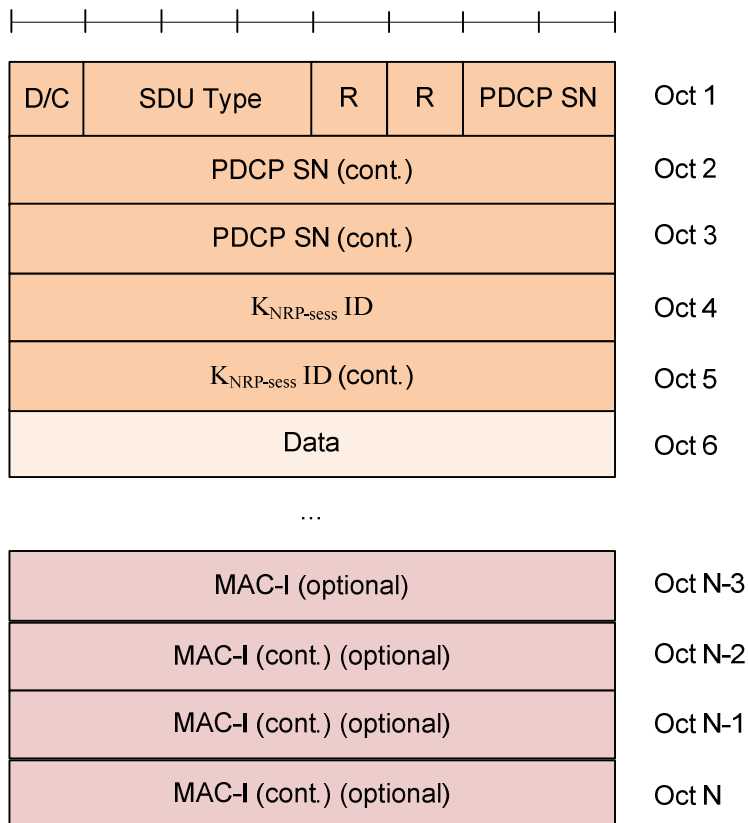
| D/C | SDU Type | R | R | PDCP SN | Oct 1 |
|---|---|---|---|---|---|
| PDCP SN (cont.) | | | | | Oct 2 |
| PDCP SN (cont.) | | | | | Oct 3 |
| $K_{NRP\text{-}sess}$ ID | | | | | Oct 4 |
| $K_{NRP\text{-}sess}$ ID (cont.) | | | | | Oct 5 |
| Data | | | | | Oct 6 |

...

| MAC-I (optional) | Oct N-3 |
|---|---|
| MAC-I (cont.) (optional) | Oct N-2 |
| MAC-I (cont.) (optional) | Oct N-1 |
| MAC-I (cont.) (optional) | Oct N |